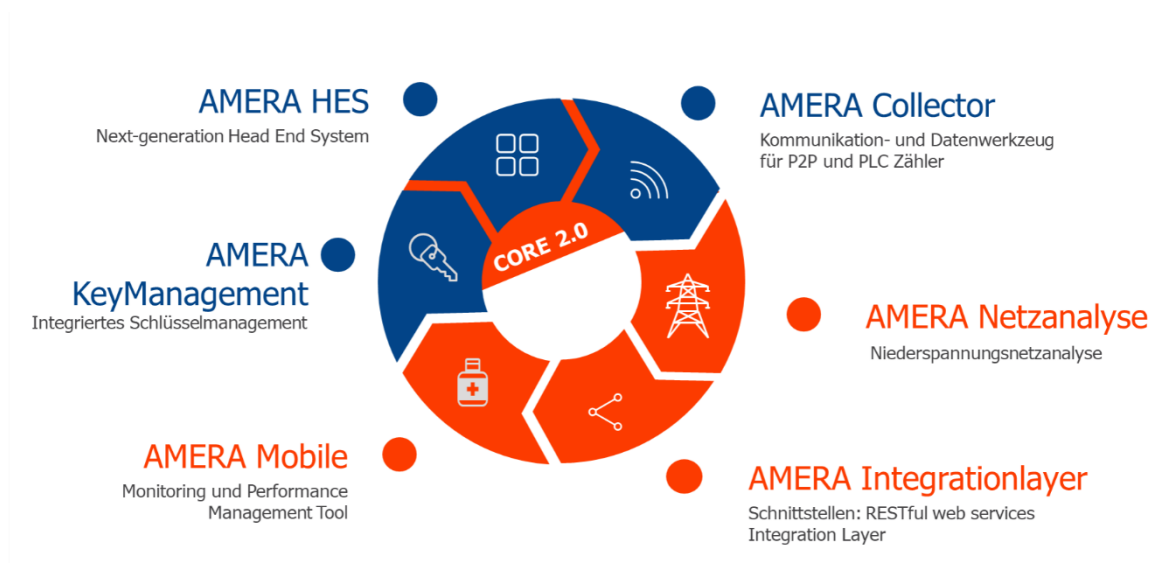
AMERA HES
Next-generation Head End System

AMERA Collector
Kommunikation- und Datenwerkzeug für P2P und PLC Zähler

CORE 2.0

AMERA KeyManagement
Integriertes Schlüsselmanagement

AMERA Netzanalyse
Niederspannungsnetzanalyse

AMERA Mobile
Monitoring und Performance Management Tool

AMERA Integrationlayer
Schnittstellen: RESTful web services Integration Layer